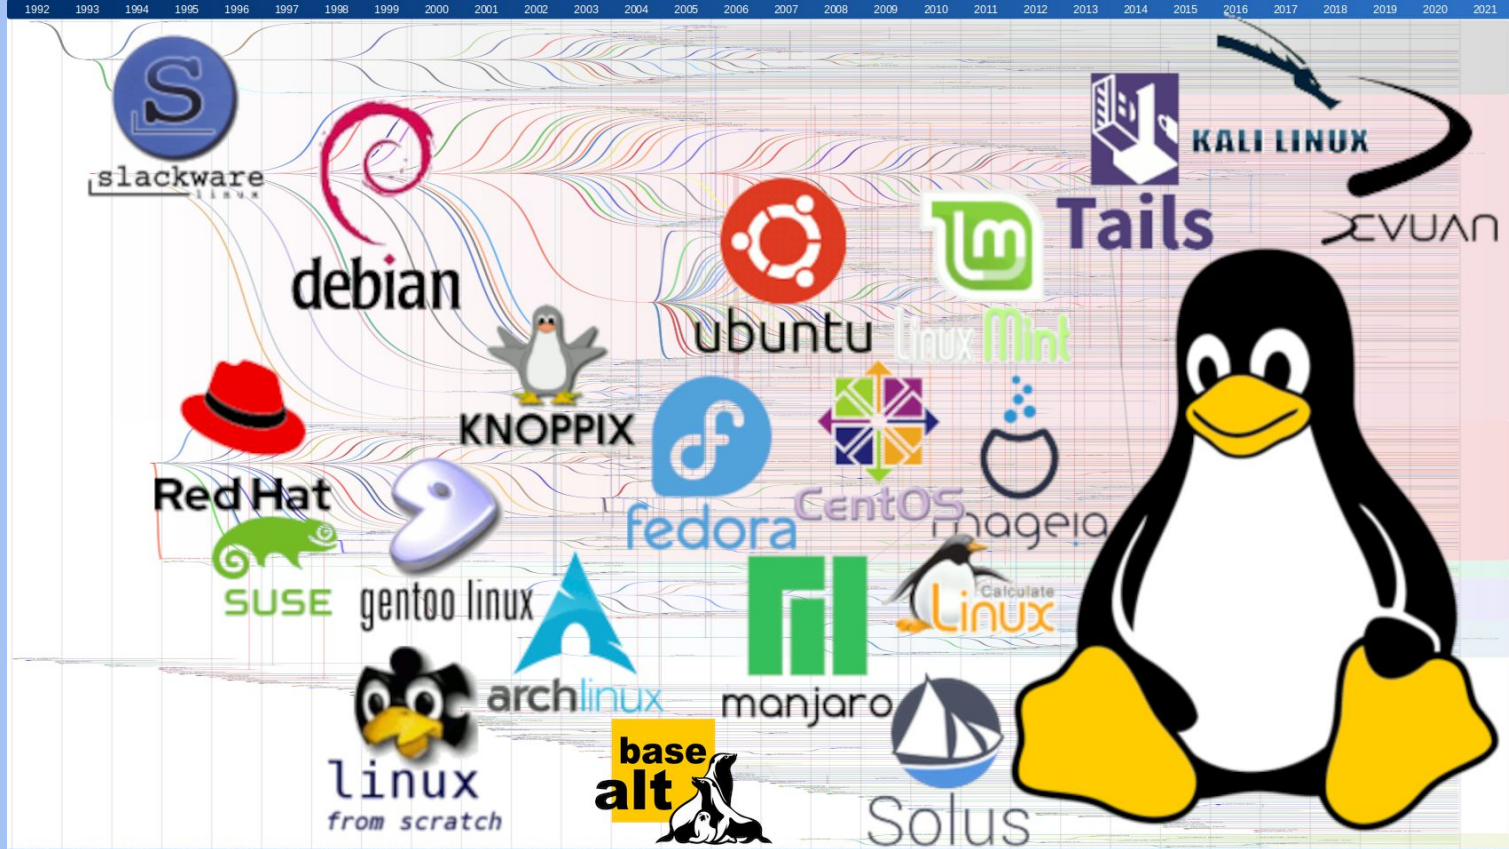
1992 1993 1994 1995 1996 1997 1998 1999 2000 2001 2002 2003 2004 2005 2006 2007 2008 2009 2010 2011 2012 2013 2014 2015 2016 2017 2018 2019 2020 2021

slackware linux

debian

KALI LINUX

Tails

DEVUAN

ubuntu

Linux Mint

KNOPPIX

Red Hat

fedora

CentOS

mageia

SUSE

gentoo linux

Calculate Linux

archlinux

manjaro

linux from scratch

base alt

Solus